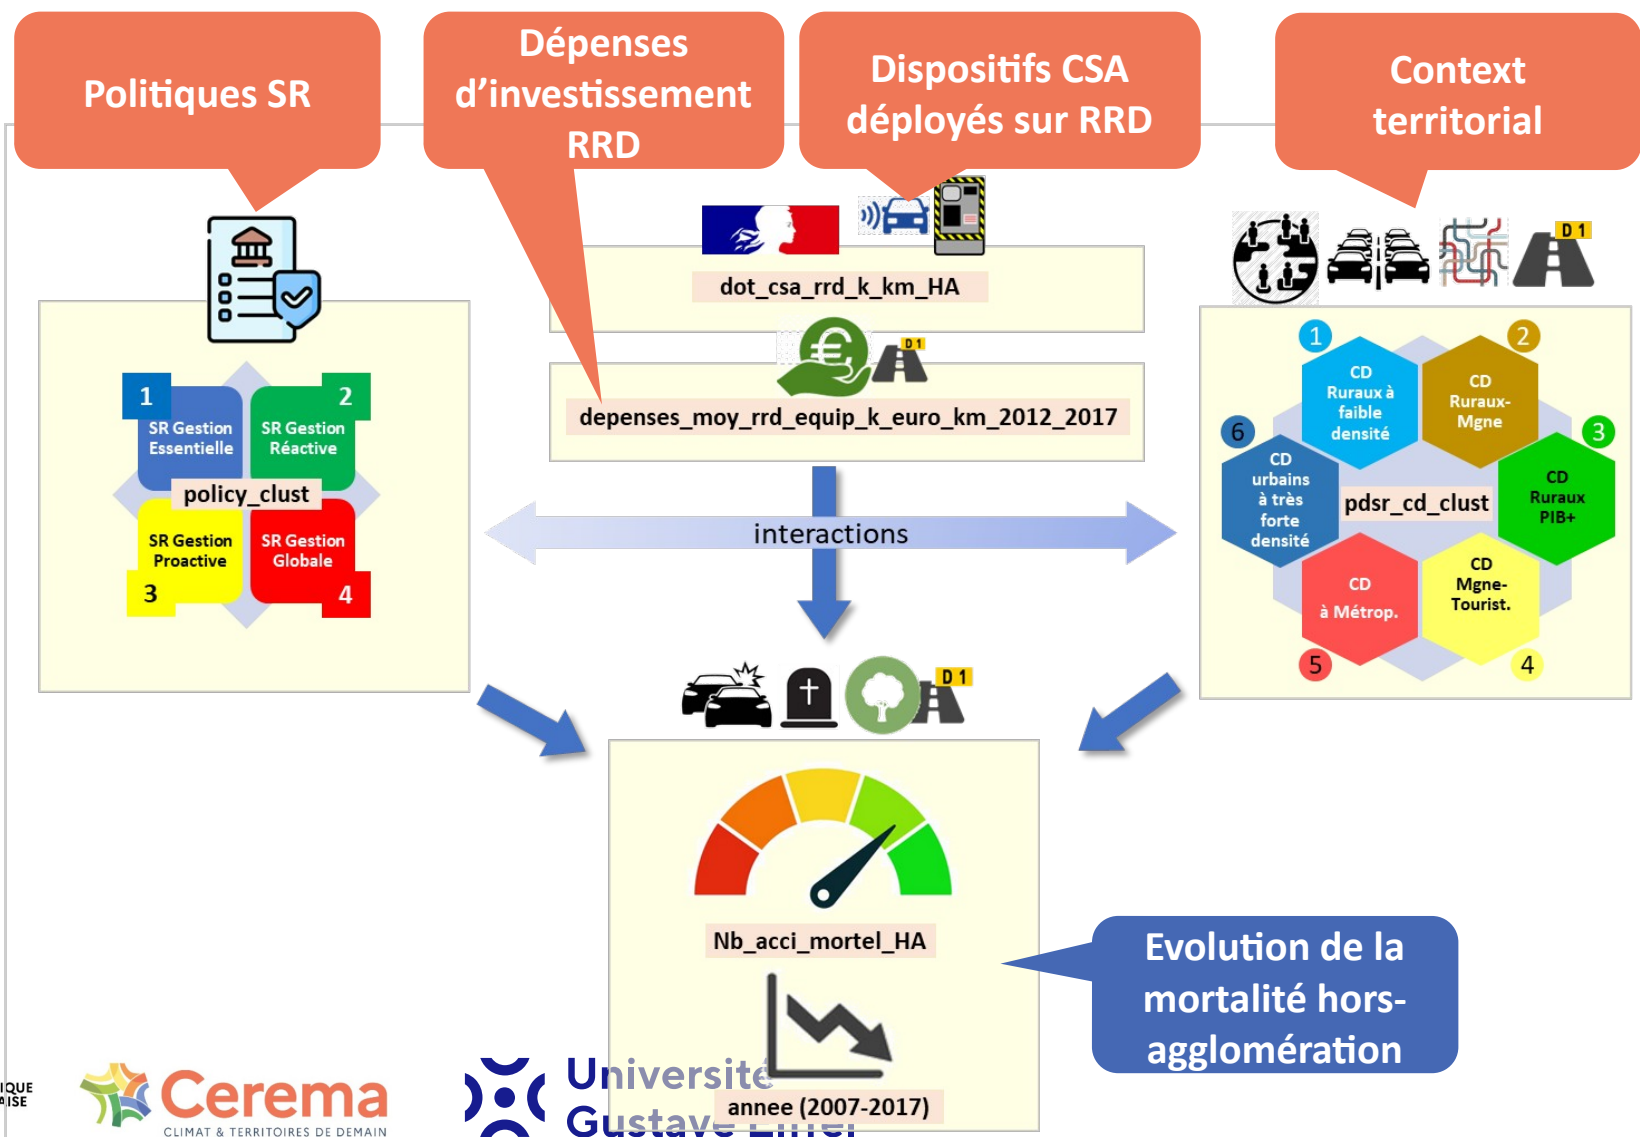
Politiques SR

Dépenses d'investissement RRD

Dispositifs CSA déployés sur RRD

Context territorial

1 SR Gestion Essentielle
2 SR Gestion Réactive
policy_clust
SR Gestion Proactive 3
SR Gestion Globale 4

dot_csa_rrd_k_km_HA

D 1

depenses_moy_rrd_equip_k_euro_km_2012_2017

interactions

D 1

1 CD Ruraux à faible densité
2 CD Ruraux-Mgne
3 CD Ruraux PIB+
4 CD Mgne-Tourist.
5 CD à Métrop.
6 CD urbains à très forte densité
pdsr_cd_clust

D 1

Nb_acci_mortel_HA

annee (2007-2017)

Evolution de la mortalité hors-agglomération

IQUE
ISE

Cerema
CLIMAT & TERRITOIRES DE DEMAIN

Université Gustave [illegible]